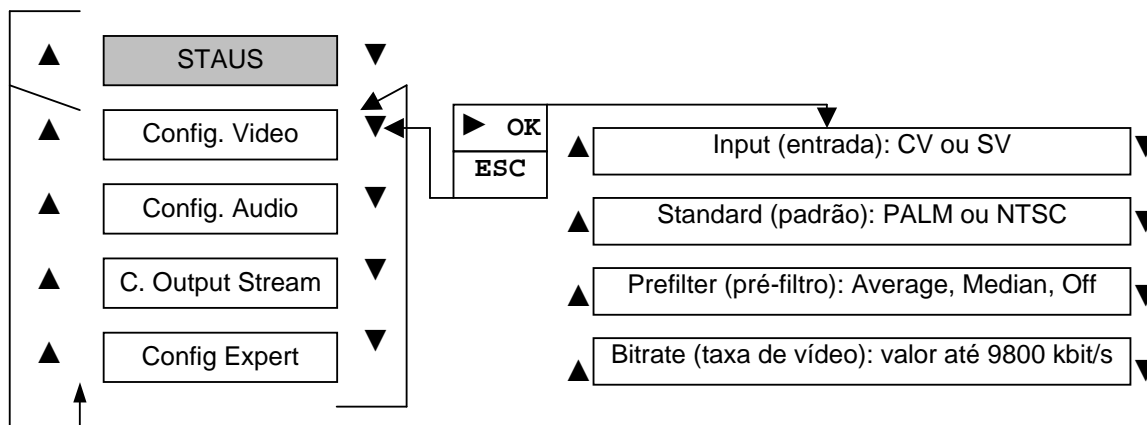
▲ STAUS ▼

▲ Config. Video ▼

▲ Config. Audio ▼

▲ C. Output Stream ▼

▲ Config Expert ▼

► OK

ESC

▲ Input (entrada): CV ou SV ▼

▲ Standard (padrão): PALM ou NTSC ▼

▲ Prefilter (pré-filtro): Average, Median, Off ▼

▲ Bitrate (taxa de vídeo): valor até 9800 kbit/s ▼